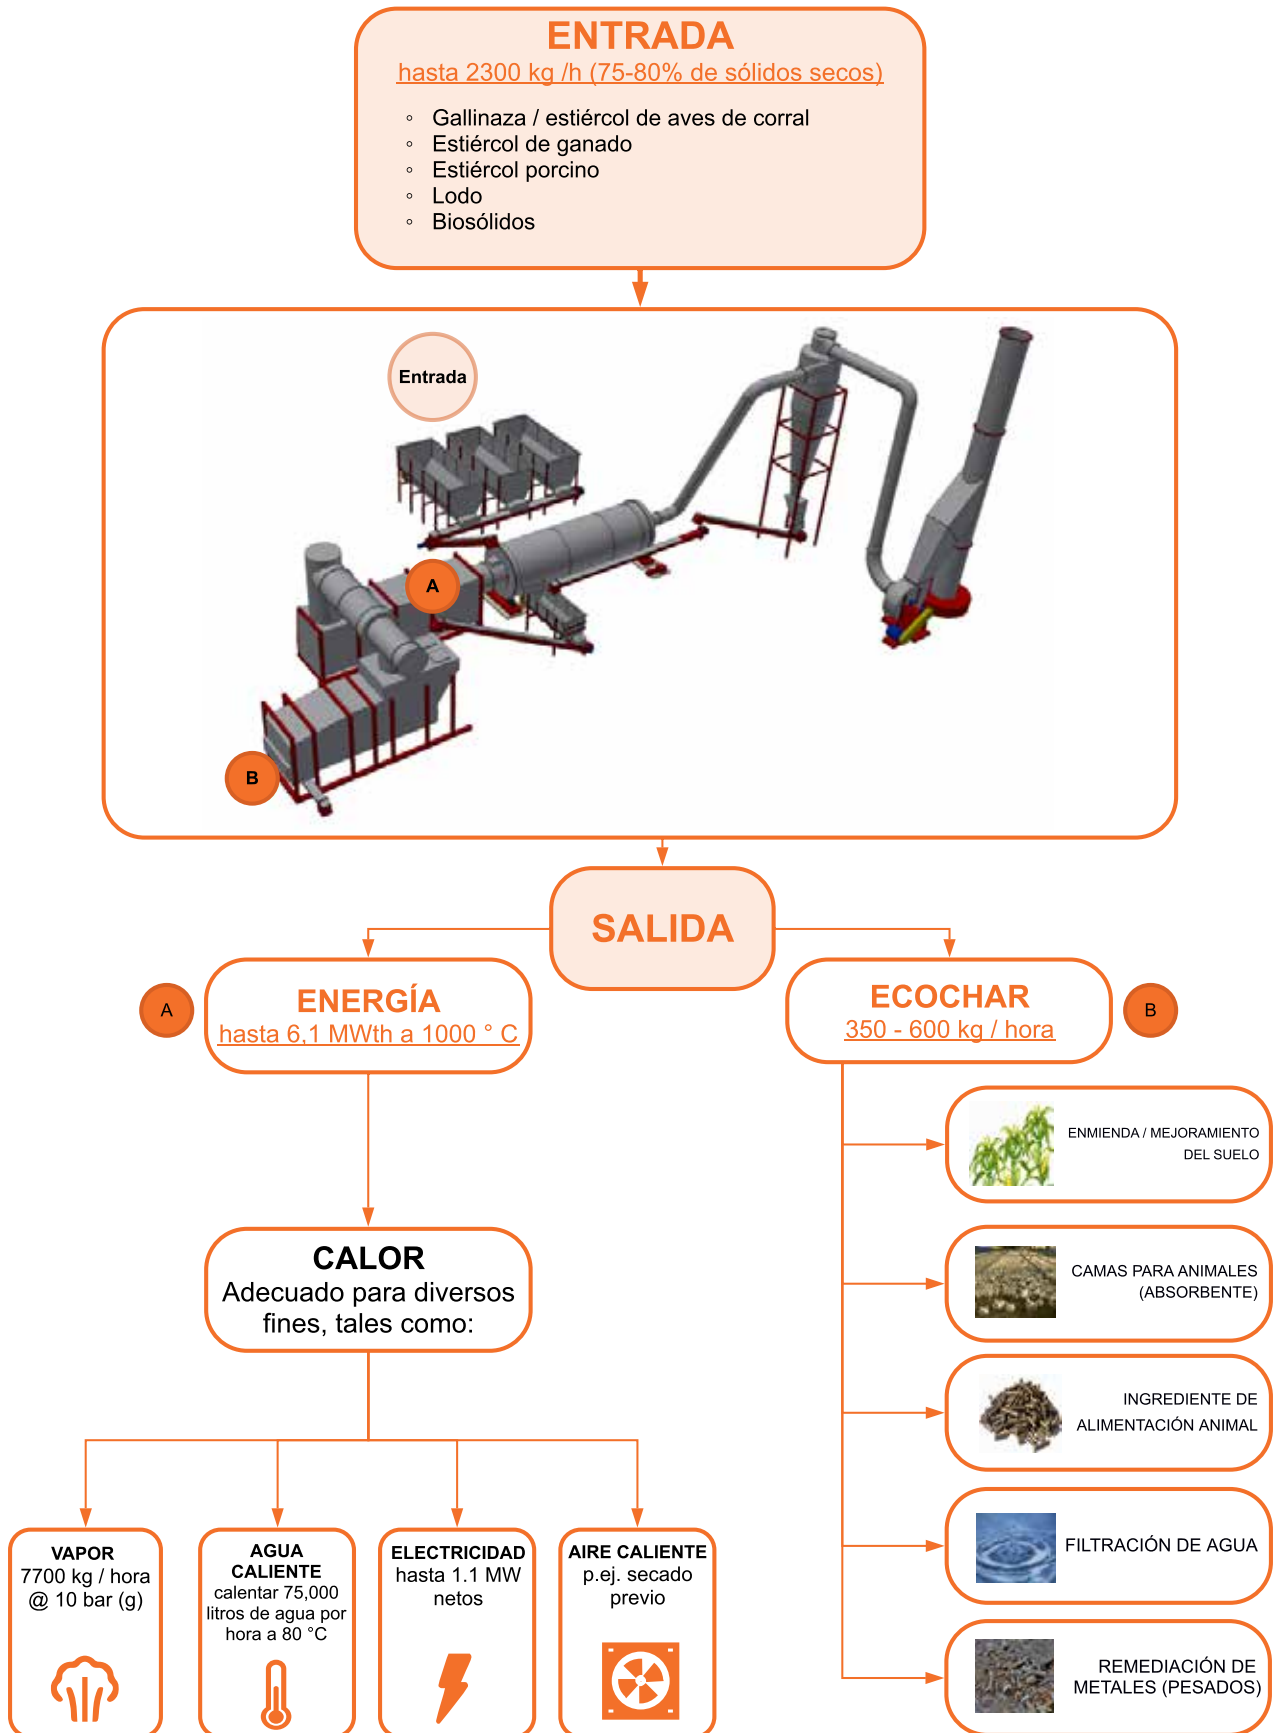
ENTRADA
hasta 2300 kg /h (75-80% de sólidos secos)

◦ Gallinaza / estiércol de aves de corral
◦ Estiércol de ganado
◦ Estiércol porcino
◦ Lodo
◦ Biosólidos

Entrada

A

B

SALIDA

A

ENERGÍA
hasta 6,1 MWth a 1000 ° C

ECOCHAR
350 - 600 kg / hora

B

ENMIENDA / MEJORAMIENTO DEL SUELO

CAMAS PARA ANIMALES (ABSORBENTE)

INGREDIENTE DE ALIMENTACIÓN ANIMAL

FILTRACIÓN DE AGUA

REMEDIACIÓN DE METALES (PESADOS)

CALOR
Adecuado para diversos fines, tales como:

VAPOR
7700 kg / hora @ 10 bar (g)

AGUA CALIENTE
calentar 75,000 litros de agua por hora a 80 °C

ELECTRICIDAD
hasta 1.1 MW netos

AIRE CALIENTE
p.ej. secado previo